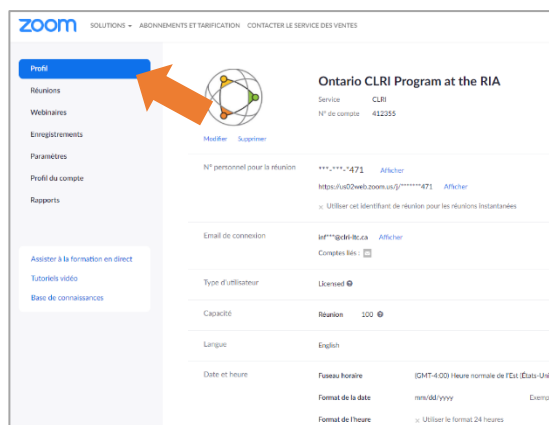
zoom SOLUTIONS ▾ ABONNEMENTS ET TARIFICATION CONTACTER LE SERVICE DES VENTES

Profil
Réunions
Webinaires
Enregistrements
Paramètres
Profil du compte
Rapports

Assister à la formation en direct
Tutoriels vidéo
Base de connaissances

Modifier Supprimer

Ontario CLRI Program at the RIA
Service CLRI
N° de compte 412355

N° personnel pour la réunion ***-***-*471 Afficher
https://us02web.zoom.us/j/*******471 Afficher
× Utiliser cet identifiant de réunion pour les réunions instantanées

Email de connexion inf***@clri-ltc.ca Afficher
Comptes liés :

Type d'utilisateur Licensed

Capacité Réunion 100

Langue English

Date et heure Fuseau horaire (GMT-4:00) Heure normale de l'Est (États-Uni
Format de la date mm/dd/yyyy Exemp
Format de l'heure × Utiliser le format 24 heures